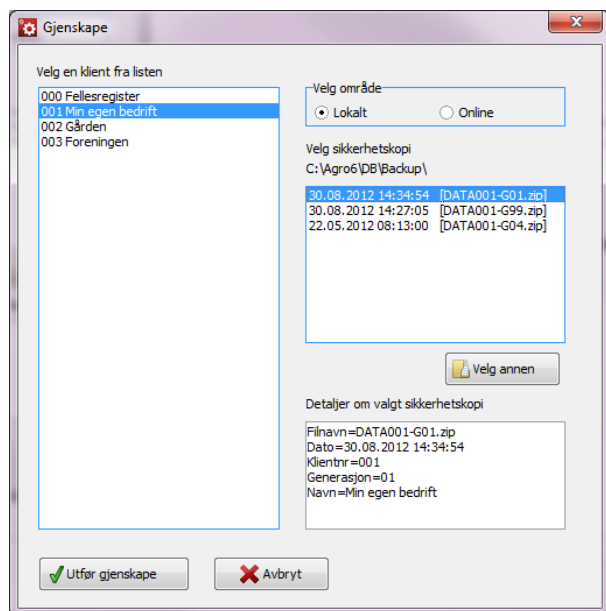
Gjenskape

Velg en klient fra listen

000 Fellesregister
001 Min egen bedrift
002 Gården
003 Foreningen

Velg område

Lokalt

Online

Velg sikkerhetskopi

C:\Agro6\DB\Backup\

30.08.2012 14:34:54 [DATA001-G01.zip]
30.08.2012 14:27:05 [DATA001-G99.zip]
22.05.2012 08:13:00 [DATA001-G04.zip]

Velg annen

Detaljer om valgt sikkerhetskopi

Filnavn=DATA001-G01.zip
Dato=30.08.2012 14:34:54
Klientnr=001
Generasjon=01
Navn=Min egen bedrift

Utfør gjenskape

Avbryt